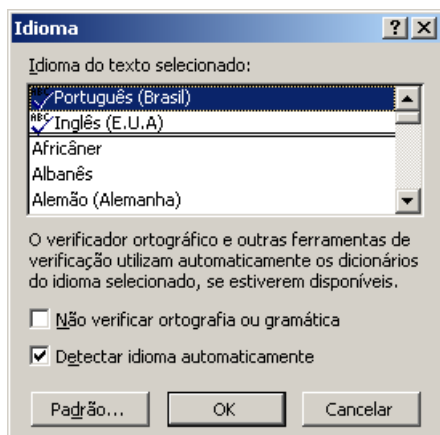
Idioma ? X

Idioma do texto selecionado:

Português (Brasil)
Inglês (E.U.A)
Africâner
Albanês
Alemão (Alemanha)

O verificador ortográfico e outras ferramentas de verificação utilizam automaticamente os dicionários do idioma selecionado, se estiverem disponíveis.

Não verificar ortografia ou gramática

Detectar idioma automaticamente

Padrão... OK Cancelar